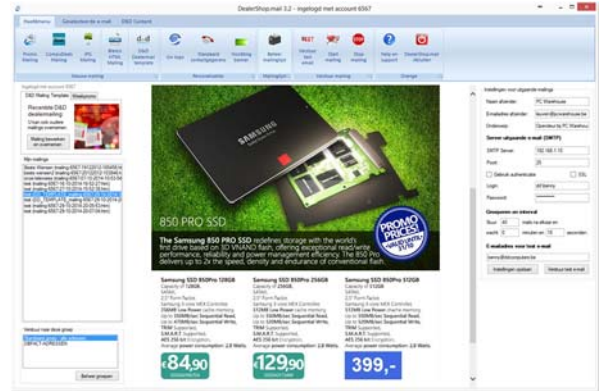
DealerShop.mail 3.2 - ingelogd met account 6567

Startmenu | Geselecteerde e-mail | D&D Content

Promo Mailing | Contactlijst Mailing | JPG Mailing | Basic HTML Mailing | D&D Dealermail Template | Ga naar | Standaard contactgegevens | Voorbeeld | Nieuwe mailing | Verstuur test email | Start mailing | Stop mailing | Help en support | DealerShop.mail afsluiten

Nieuwe mailing | Personaliseren | Mailinglijst | Verstuur mailing | Overige

Ingelogd met account 6567

D&D Mailing Template | Afbeeldingen

Recentste D&D dealermailing
U kan ook oudere mailings overnemen

Mailing bewaren en overnemen

Mijn mailings

Verstuur naar deze groep:

Beheer groepen

SAMSUNG

850 PRO SSD

PROMO PRIJZEN!

The Samsung 850 PRO SSD redefines storage with the world's first drive based on 3D VNAND flash, offering exceptional read/write performance, reliability and power management efficiency. The 850 Pro delivers up to 2x the speed, density and endurance of conventional flash.

Samsung SSD 850Pro 128GB | Samsung SSD 850Pro 256GB | Samsung SSD 850Pro 512GB

€84,90 | €129,90 | 399,-

Instellingen voor uitgaande mailings

Naam afzender: PC Warehouse
E-mailadres afzender:
Onderwerp:

Server uitgaande e-mail (SMTP)

SMTP Server:
Poort: 25
Gebruik authenticatie
SSL
Login:
Paswoord:

Groeperen en interval

Stuur 40 mails na elkaar en wacht 0 minuten en 10 seconden

E-mailadres voor test e-mail

Instellingen opslaan | Verstuur test e-mail